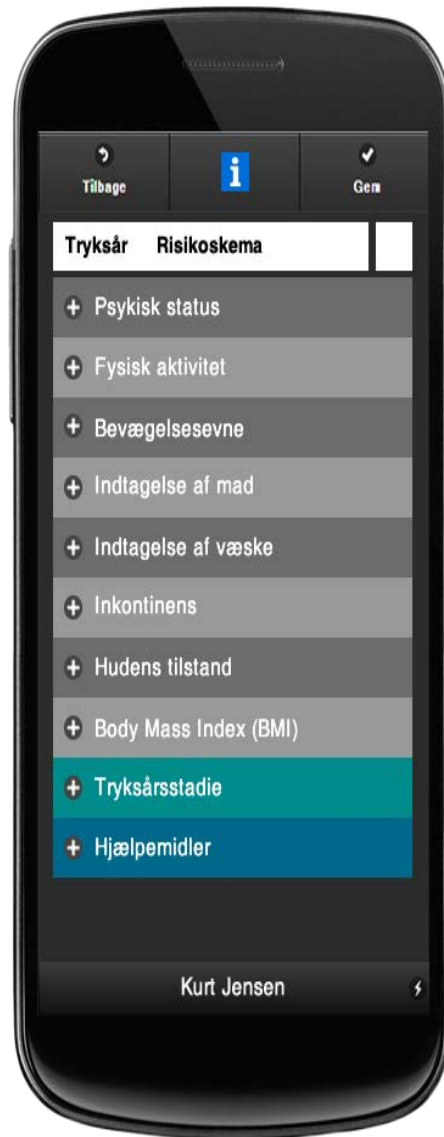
Tilbage

i

Gem

Tryksår Risikoskema

+ Psykisk status

+ Fysisk aktivitet

+ Bevægelsesevne

+ Indtagelse af mad

+ Indtagelse af væske

+ Inkontinens

+ Hudens tilstand

+ Body Mass Index (BMI)

+ Tryksårsstadie

+ Hjælpemidler

Kurt Jensen